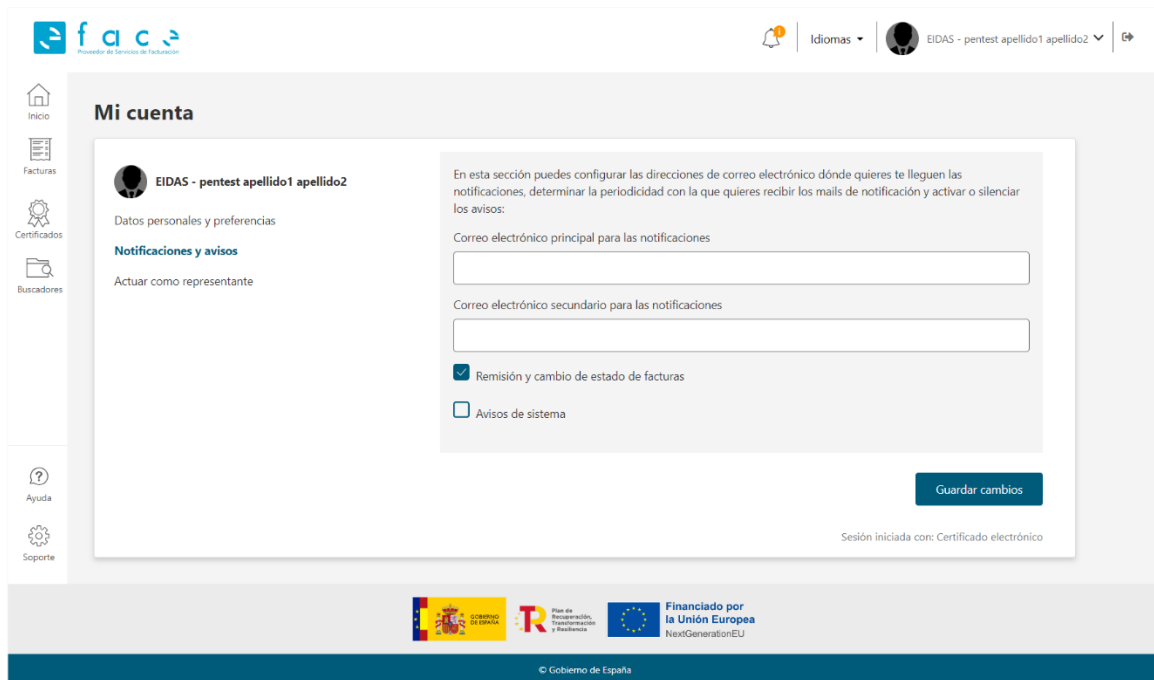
face
Proveedor de Servicios de Facturación

1

Idiomas

EIDAS - pentest apellido1 apellido2

Inicio

Facturas

Certificados

Buscadores

Ayuda

Soporte

Mi cuenta

EIDAS - pentest apellido1 apellido2

Datos personales y preferencias

Notificaciones y avisos

Actuar como representante

En esta sección puedes configurar las direcciones de correo electrónico dónde quieres te lleguen las notificaciones, determinar la periodicidad con la que quieres recibir los mails de notificación y activar o silenciar los avisos:

Correo electrónico principal para las notificaciones

Correo electrónico secundario para las notificaciones

Remisión y cambio de estado de facturas

Avisos de sistema

Guardar cambios

Sesión iniciada con: Certificado electrónico

GOBIERNO DE ESPAÑA

Plan de Recuperación, Transformación y Resiliencia

Financiado por la Unión Europea
NextGenerationEU

© Gobierno de España